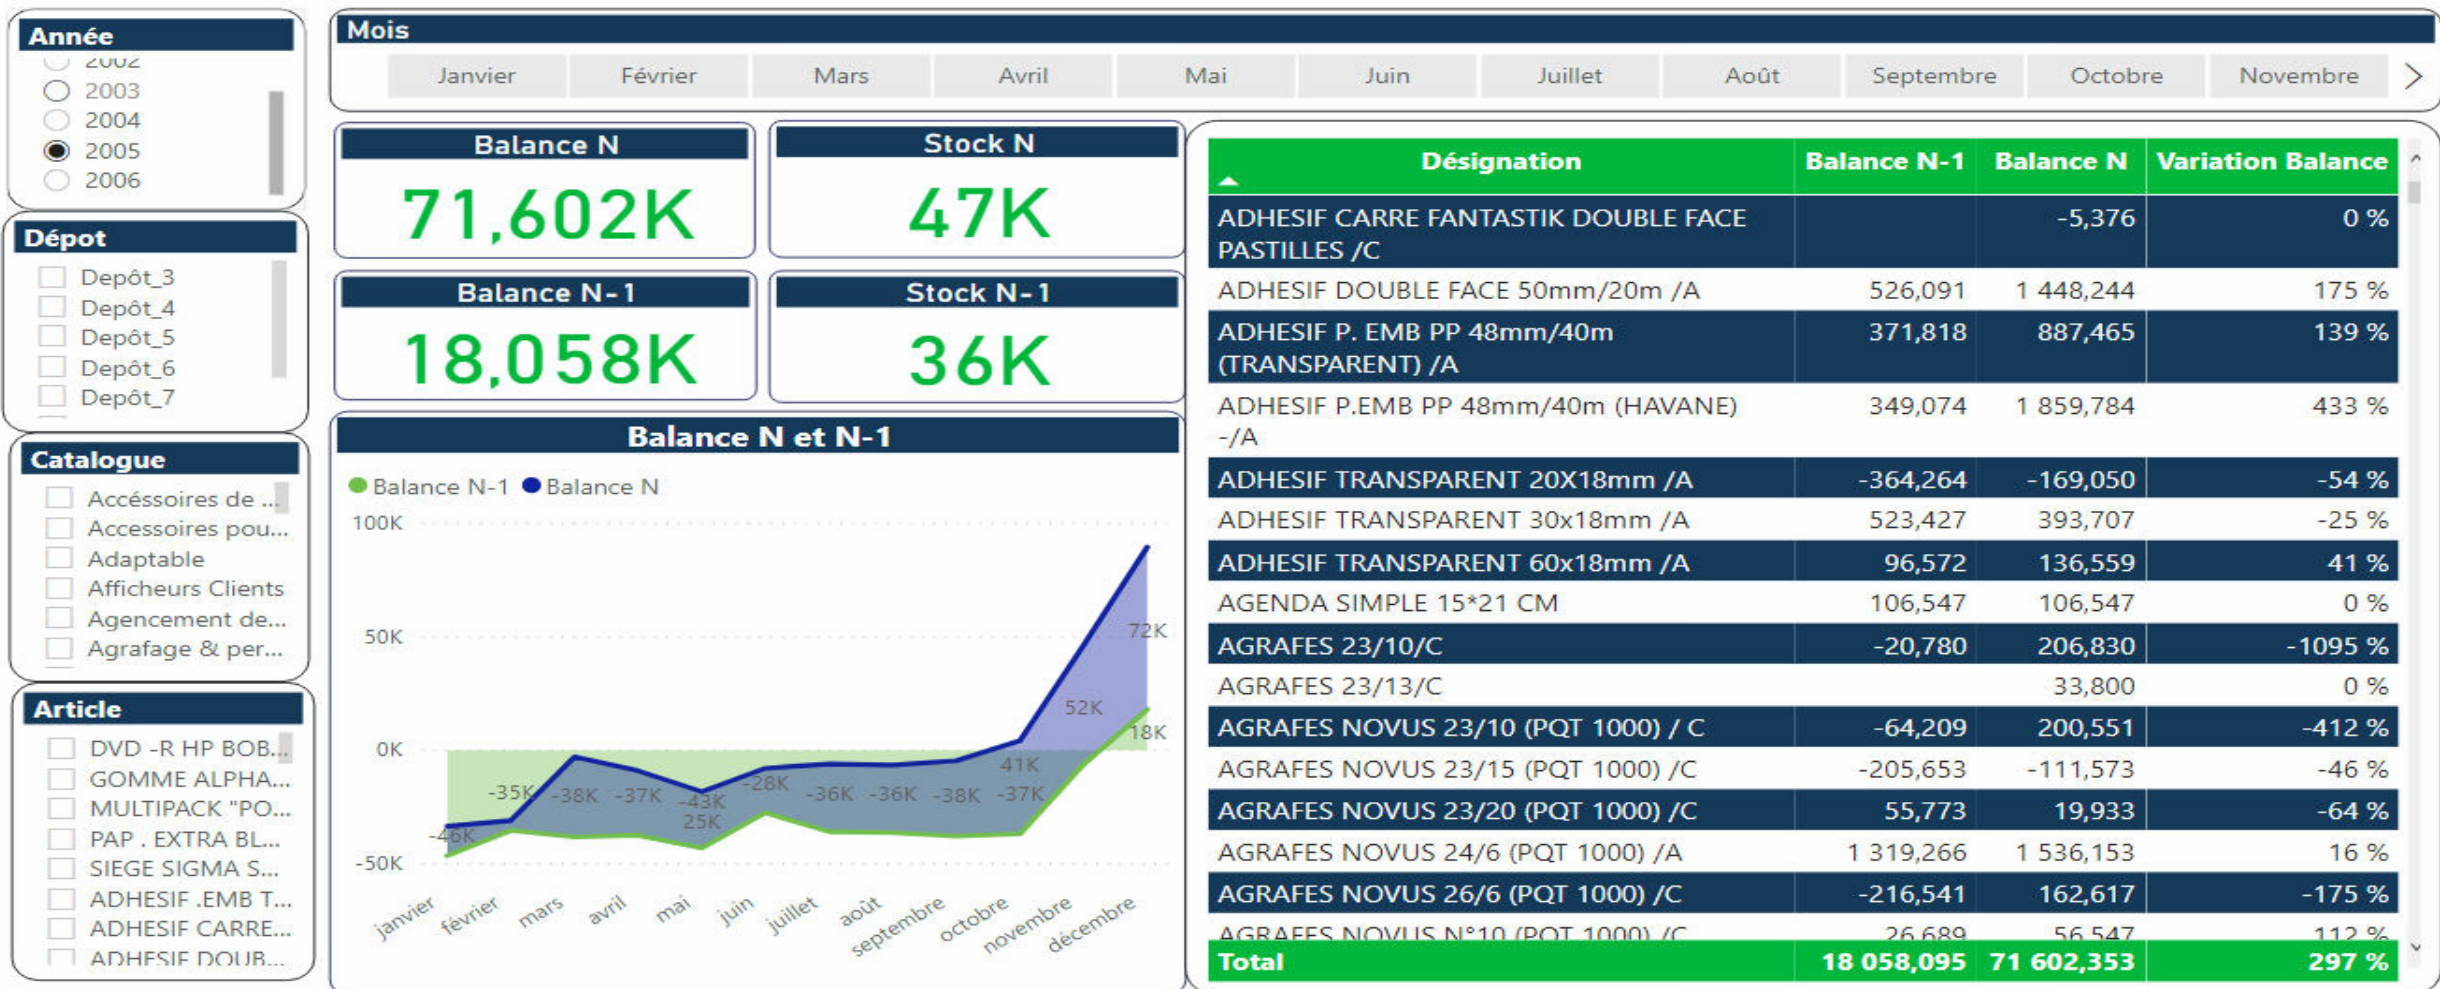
Année
2002
2003
2004
2005
2006

Dépot
Depôt_3
Depôt_4
Depôt_5
Depôt_6
Depôt_7

Catalogue
Accéssoires de ...
Accessoires pou...
Adaptable
Afficheurs Clients
Agencement de...
Agrafage & per...

Article
DVD -R HP BOB...
GOMME ALPHA...
MULTIPACK "PO...
PAP . EXTRA BL...
SIEGE SIGMA S...
ADHESIF .EMB T...
ADHESIF CARRE...
ADHESIF DOUB...

Mois
Janvier Février Mars Avril Mai Juin Juillet Août Septembre Octobre Novembre

Balance N
71,602K

Stock N
47K

Balance N-1
18,058K

Stock N-1
36K

Balance N et N-1
Balance N-1 Balance N
100K
50K
0K
-50K
72K
52K
18K
41K
-35K -38K -37K -43K -28K -36K -36K -38K -37K
25K
-46K
janvier février mars avril mai juin juillet août septembre octobre novembre décembre

| Désignation | Balance N-1 | Balance N | Variation Balance |
|---|---|---|---|
| ADHESIF CARRE FANTASTIK DOUBLE FACE PASTILLES /C | | -5,376 | 0 % |
| ADHESIF DOUBLE FACE 50mm/20m /A | 526,091 | 1 448,244 | 175 % |
| ADHESIF P. EMB PP 48mm/40m (TRANSPARENT) /A | 371,818 | 887,465 | 139 % |
| ADHESIF P.EMB PP 48mm/40m (HAVANE) -/A | 349,074 | 1 859,784 | 433 % |
| ADHESIF TRANSPARENT 20X18mm /A | -364,264 | -169,050 | -54 % |
| ADHESIF TRANSPARENT 30x18mm /A | 523,427 | 393,707 | -25 % |
| ADHESIF TRANSPARENT 60x18mm /A | 96,572 | 136,559 | 41 % |
| AGENDA SIMPLE 15*21 CM | 106,547 | 106,547 | 0 % |
| AGRAFES 23/10/C | -20,780 | 206,830 | -1095 % |
| AGRAFES 23/13/C | | 33,800 | 0 % |
| AGRAFES NOVUS 23/10 (PQT 1000) / C | -64,209 | 200,551 | -412 % |
| AGRAFES NOVUS 23/15 (PQT 1000) /C | -205,653 | -111,573 | -46 % |
| AGRAFES NOVUS 23/20 (PQT 1000) /C | 55,773 | 19,933 | -64 % |
| AGRAFES NOVUS 24/6 (PQT 1000) /A | 1 319,266 | 1 536,153 | 16 % |
| AGRAFES NOVUS 26/6 (PQT 1000) /C | -216,541 | 162,617 | -175 % |
| AGRAFES NOVUS N°10 (PQT 1000) /C | 26,689 | 56,547 | 112 % |
| Total | 18 058,095 | 71 602,353 | 297 % |